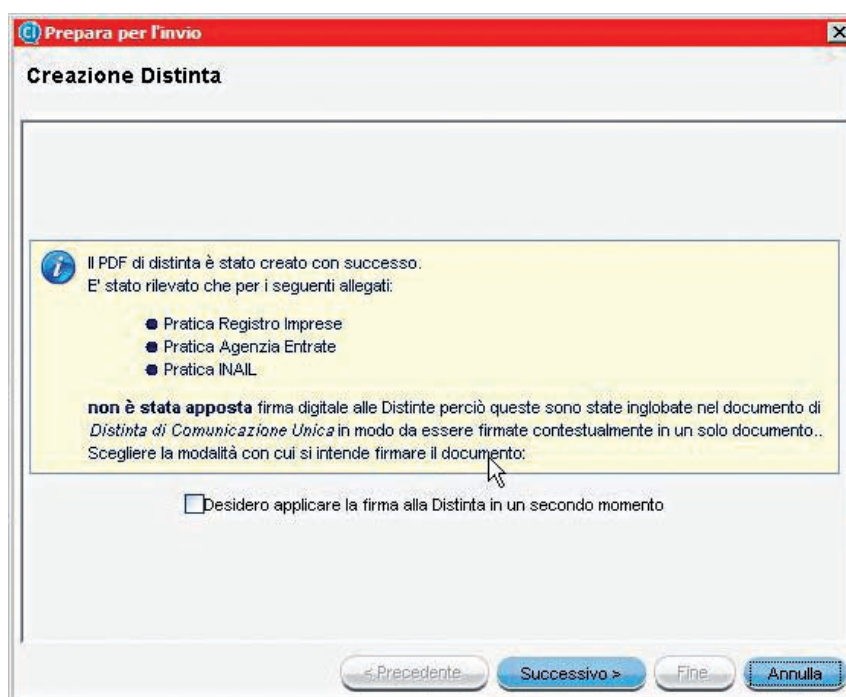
Prepara per l'invio

Creazione Distinta

Il PDF di distinta è stato creato con successo.
E' stato rilevato che per i seguenti allegati:

- Pratica Registro Imprese
- Pratica Agenzia Entrate
- Pratica INAIL

**non è stata apposta** firma digitale alle Distinte perciò queste sono state inglobate nel documento di *Distinta di Comunicazione Unica* in modo da essere firmate contestualmente in un solo documento.. Scegliere la modalità con cui si intende firmare il documento:

Desidero applicare la firma alla Distinta in un secondo momento

< Precedente | Successivo > | Fine | Annulla